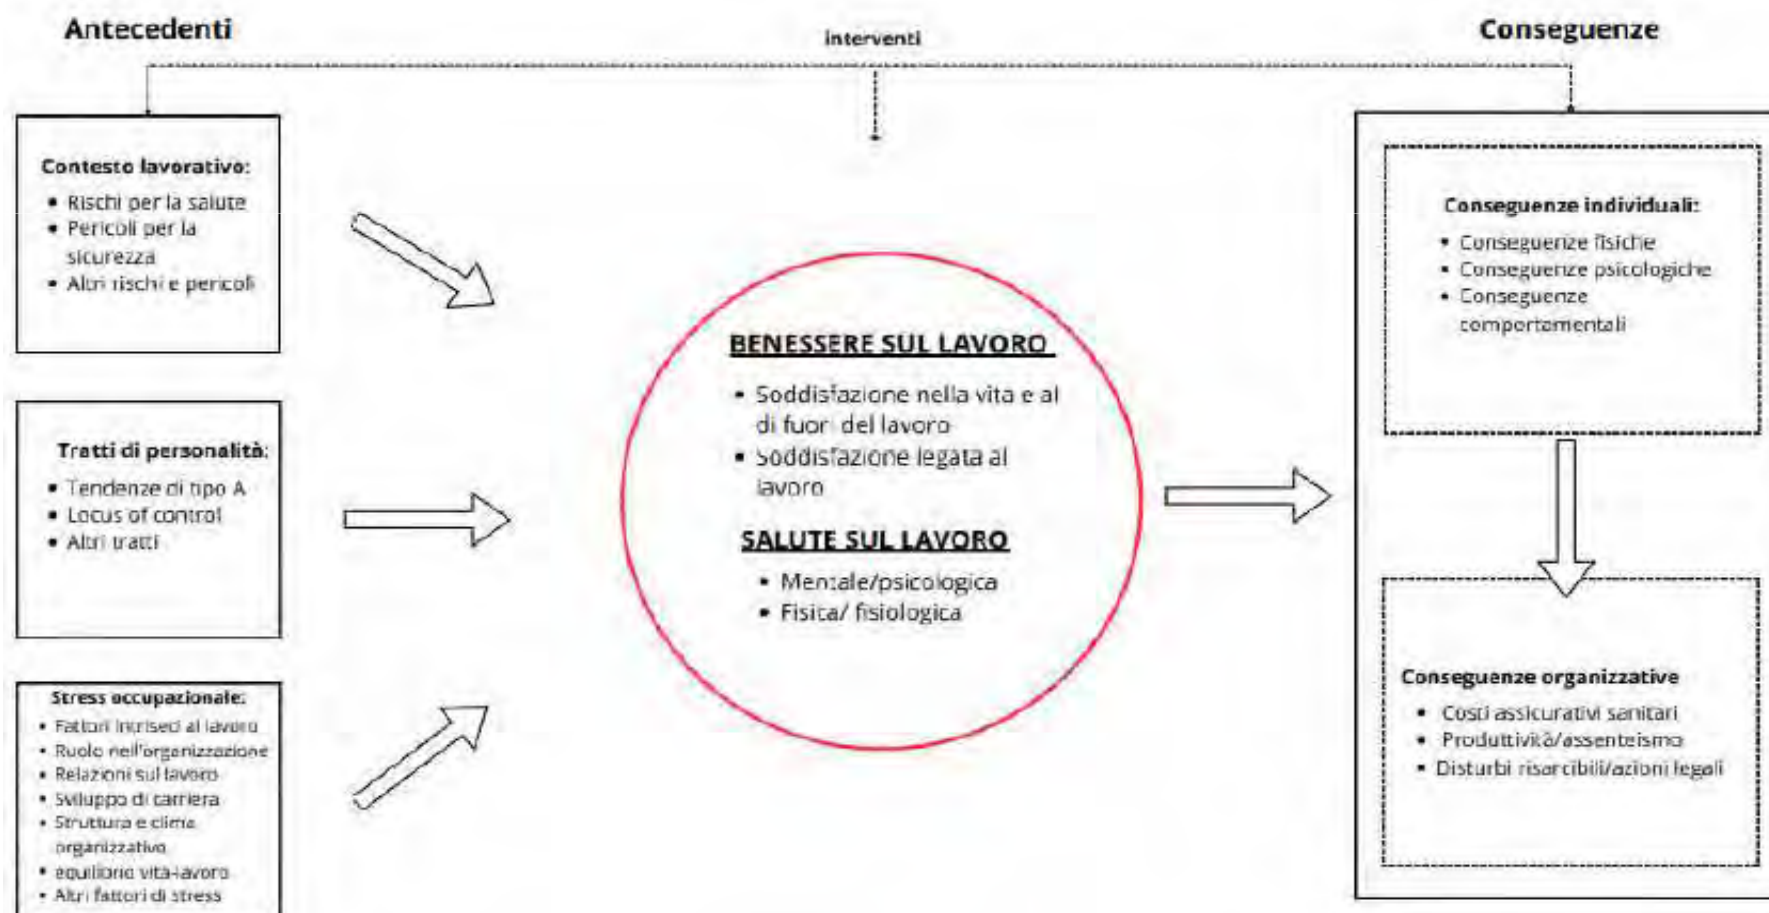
Antecedenti

Interventi

Conseguenze

Contesto lavorativo:
• Rischi per la salute
• Pericoli per la sicurezza
• Altri rischi e pericoli

Tratti di personalità:
• Tendenze di tipo A
• Locus of control
• Altri tratti

Stress occupazionale:
• Fattori intriseci al lavoro
• Ruolo nell'organizzazione
• Relazioni sul lavoro
• Sviluppo di carriera
• Struttura e clima organizzativo
• equilibrio vita-lavoro
• Altri fattori di stress

BENESSERE SUL LAVORO
• Soddisfazione nella vita e al di fuori del lavoro
• Soddisfazione legata al lavoro

SALUTE SUL LAVORO
• Mentale/psicologica
• Fisica/ fisiologica

Conseguenze individuali:
• Conseguenze fisiche
• Conseguenze psicologiche
• Conseguenze comportamentali

Conseguenze organizzative
• Costi assicurativi sanitari
• Produttività/assenteismo
• Disturbi risarcibili/azioni legali